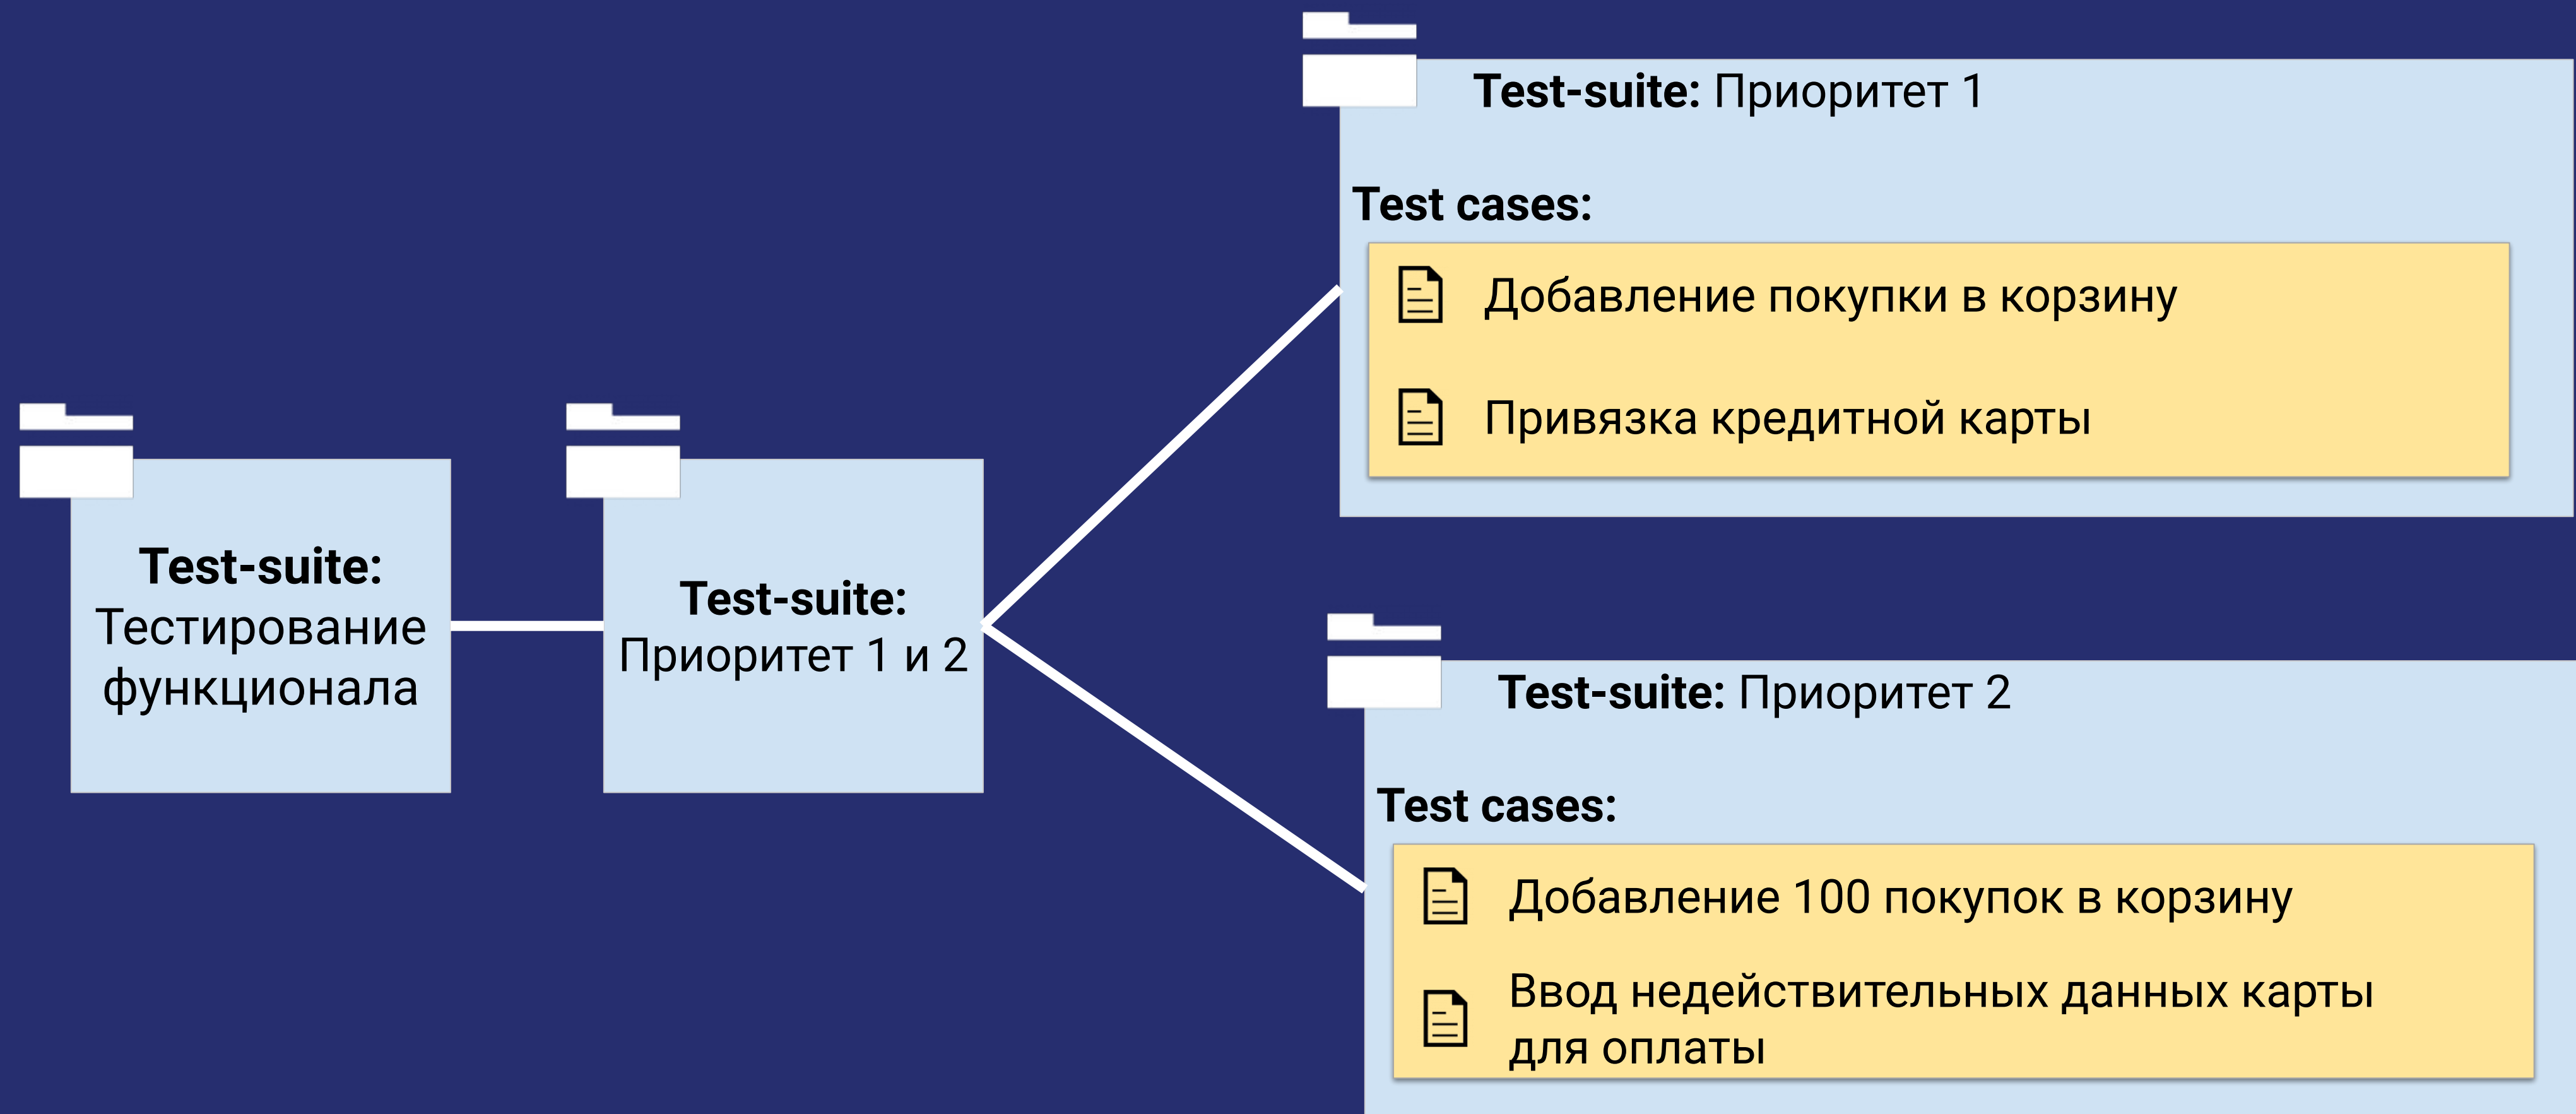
Test-suite: Тестирование функционала

Test-suite: Приоритет 1 и 2

Test-suite: Приоритет 1

Test cases:

Добавление покупки в корзину

Привязка кредитной карты

Test-suite: Приоритет 2

Test cases:

Добавление 100 покупок в корзину

Ввод недействительных данных карты для оплаты